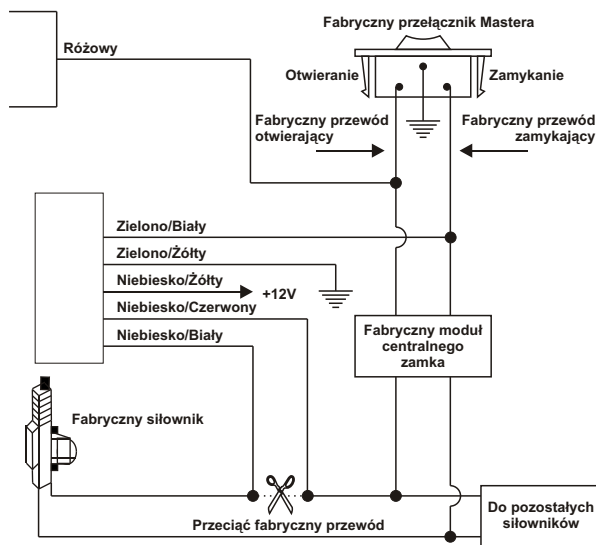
Fabryczny przełącznik Mastera

Różowy

Otwieranie

Zamykanie

Fabryczny przewód otwierający

Fabryczny przewód zamykający

Zielono/Biały

Zielono/Żółty

Niebiesko/Żółty

+12V

Niebiesko/Czerwony

Niebiesko/Biały

Fabryczny moduł centralnego zamka

Fabryczny siłownik

Przeciąć fabryczny przewód

Do pozostałych siłowników